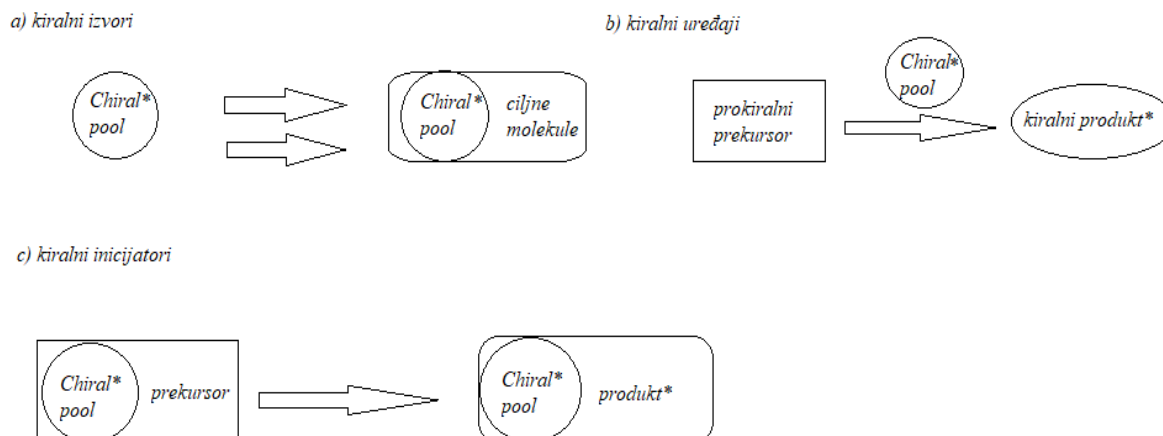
a) kiralni izvori

Chiral* pool

Chiral* pool ciljne molekule

b) kiralni uređaji

Chiral* pool

prokiralni prekursor

kiralni produkt*

c) kiralni inicijatori

Chiral* pool prekursor

Chiral* pool produkt*